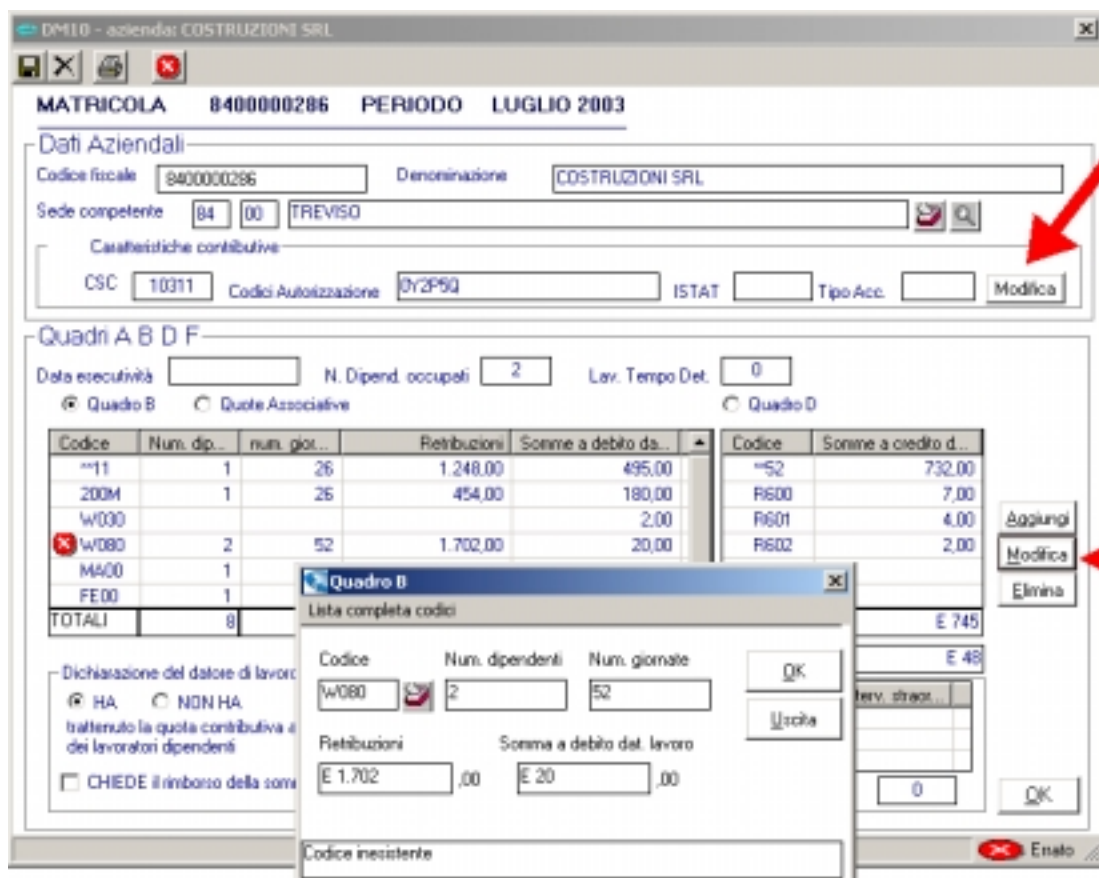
DM10 - azienda: COSTRUZIONI SRL

MATRICOLA 8400000286 PERIODO LUGLIO 2003

Dati Aziendali

Codice fiscale 8400000286 Denominazione COSTRUZIONI SRL

Sede competente 84 00 TREVISO

Caratteristiche contributive

CSC 10311 Codici Autorizzazione 0Y2P5Q ISTAT Tipo Acc. Modifica

Quadri A B D F

Data esecutività N. Dipend. occupati 2 Lav. Tempo Det. 0

Quadro B Quote Associative Quadro D

| Codice | Num. dip... | num. gior... | Retribuzioni | Somme a debito da... |
|---|---|---|---|---|
| **11 | 1 | 26 | 1.248,00 | 495,00 |
| 200M | 1 | 26 | 454,00 | 180,00 |
| W030 | | | | 2,00 |
| W080 | 2 | 52 | 1.702,00 | 20,00 |
| MA00 | 1 | | | |
| FE00 | 1 | | | |
| TOTALI | 8 | | | |

| Codice | Somme a credito d... |
|---|---|
| **52 | 732,00 |
| R600 | 7,00 |
| R601 | 4,00 |
| R602 | 2,00 |

E 745

E 48

Aggiungi
Modifica
Elimina

Dichiarazione del datore di lavoro
HA NON HA
trattenuto la quota contributiva a
dei lavoratori dipendenti

CHIEDE il rimborso della som

Interv. straor...

0

OK

Quadro B
Lista completa codici

Codice W080 Num. dipendenti 2 Num. giornate 52

OK

Uscita

Retribuzioni E 1.702 ,00 Somma a debito dat. lavoro E 20 ,00

Codice inesistente

Errato